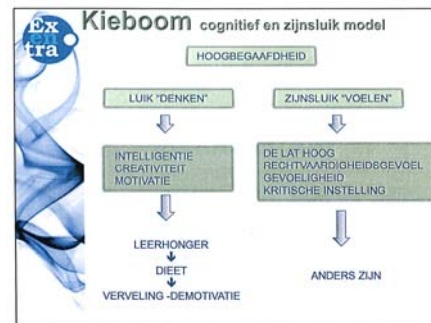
Ex tra

Kieboom cognitief en zijnsluik model

HOOGBEGAAFDHEID

LUIK "DENKEN"

INTELLIGENTIE
CREATIVITEIT
MOTIVATIE

LEERHONGER
DIEET
VERVELING -DEMOTIVATIE

ZIJNSLUIK "VOELEN"

DE LAT HOOG
RECHTVAARDIGHEIDSGEVOEL
GEVOELIGHEID
KRITISCHE INSTELLING

ANDERS ZIJN